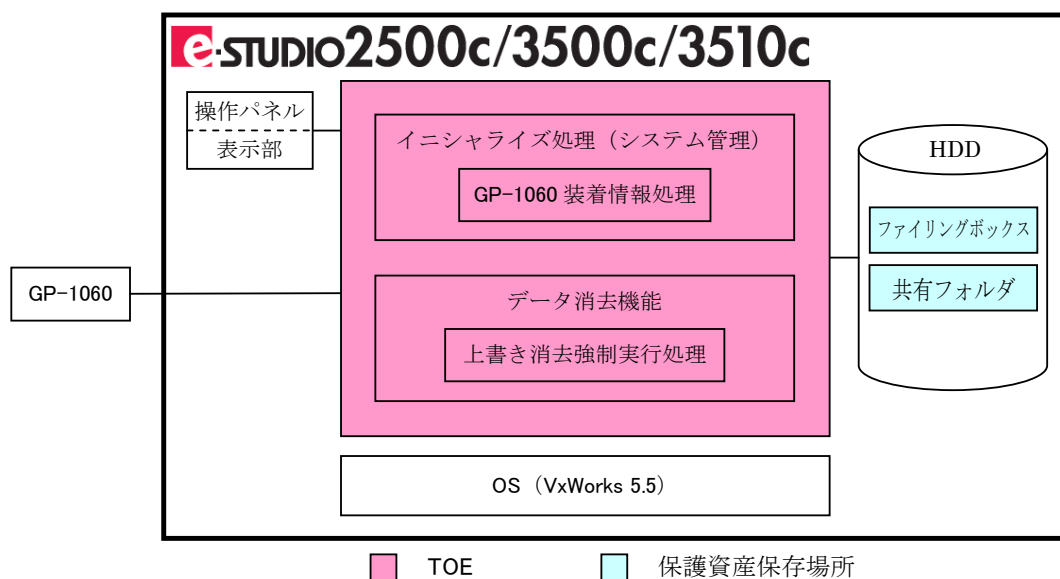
e-STUDIO2500c/3500c/3510c

操作パネル
表示部

イニシャライズ処理（システム管理）

GP-1060 装着情報処理

HDD

ファイリングボックス

共有フォルダ

GP-1060

データ消去機能

上書き消去強制実行処理

OS（VxWorks 5.5）

TOE

保護資産保存場所